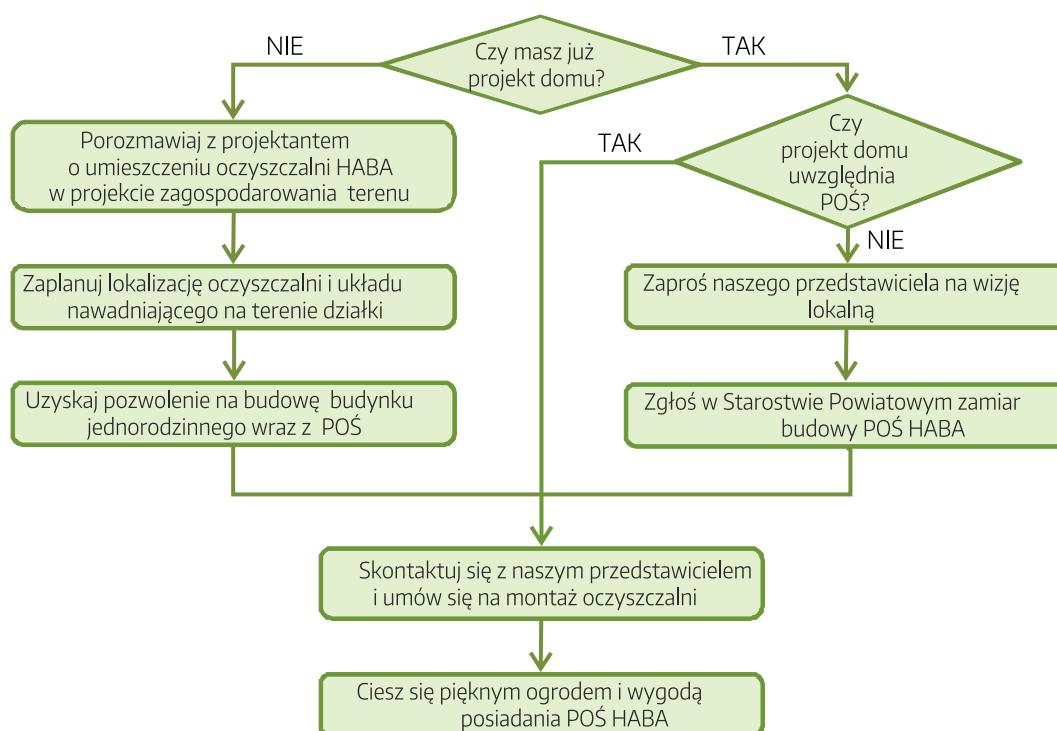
Czy masz już projekt domu?

NIE

TAK

Porozmawiaj z projektantem o umieszczeniu oczyszczalni HABA w projekcie zagospodarowania terenu

TAK

Czy projekt domu uwzględnia POŚ?

NIE

Zaplanuj lokalizację oczyszczalni i układu nawadniającego na terenie działki

Zaproś naszego przedstawiciela na wizję lokalną

Uzyskaj pozwolenie na budowę budynku jednorodzinnego wraz z POŚ

Zgłoś w Starostwie Powiatowym zamiar budowy POŚ HABA

Skontaktuj się z naszym przedstawicielem i umów się na montaż oczyszczalni

Ciesz się pięknym ogrodem i wygodą posiadania POŚ HABA